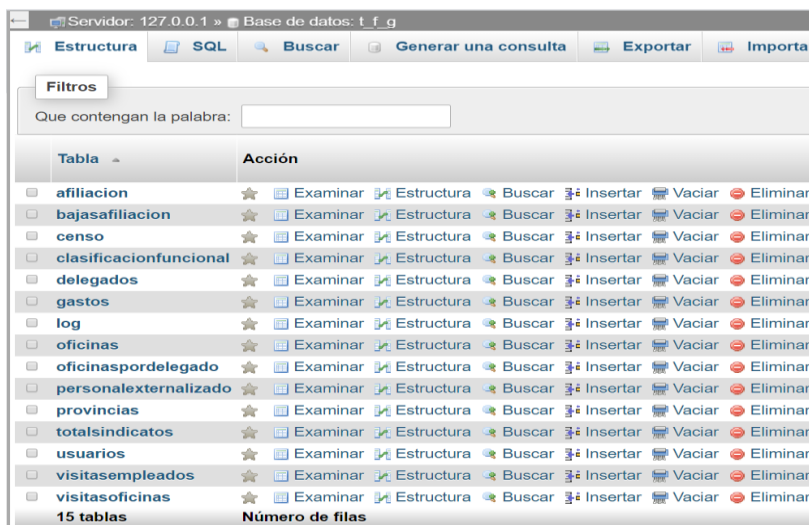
Servidor: 127.0.0.1 » Base de datos: t_f_g

Estructura | SQL | Buscar | Generar una consulta | Exportar | Importa

Filtros

Que contengan la palabra:

| Tabla | Acción |
|---|---|
| afiliacion | Examinar Estructura Buscar Insertar Vaciar Eliminar |
| bajasafiliacion | Examinar Estructura Buscar Insertar Vaciar Eliminar |
| censo | Examinar Estructura Buscar Insertar Vaciar Eliminar |
| clasificacionfuncional | Examinar Estructura Buscar Insertar Vaciar Eliminar |
| delegados | Examinar Estructura Buscar Insertar Vaciar Eliminar |
| gastos | Examinar Estructura Buscar Insertar Vaciar Eliminar |
| log | Examinar Estructura Buscar Insertar Vaciar Eliminar |
| oficinas | Examinar Estructura Buscar Insertar Vaciar Eliminar |
| oficinaspordelegado | Examinar Estructura Buscar Insertar Vaciar Eliminar |
| personalexternalizado | Examinar Estructura Buscar Insertar Vaciar Eliminar |
| provincias | Examinar Estructura Buscar Insertar Vaciar Eliminar |
| totalsindicatos | Examinar Estructura Buscar Insertar Vaciar Eliminar |
| usuarios | Examinar Estructura Buscar Insertar Vaciar Eliminar |
| visitasempleados | Examinar Estructura Buscar Insertar Vaciar Eliminar |
| visitasoficinas | Examinar Estructura Buscar Insertar Vaciar Eliminar |
| 15 tablas | Número de filas |